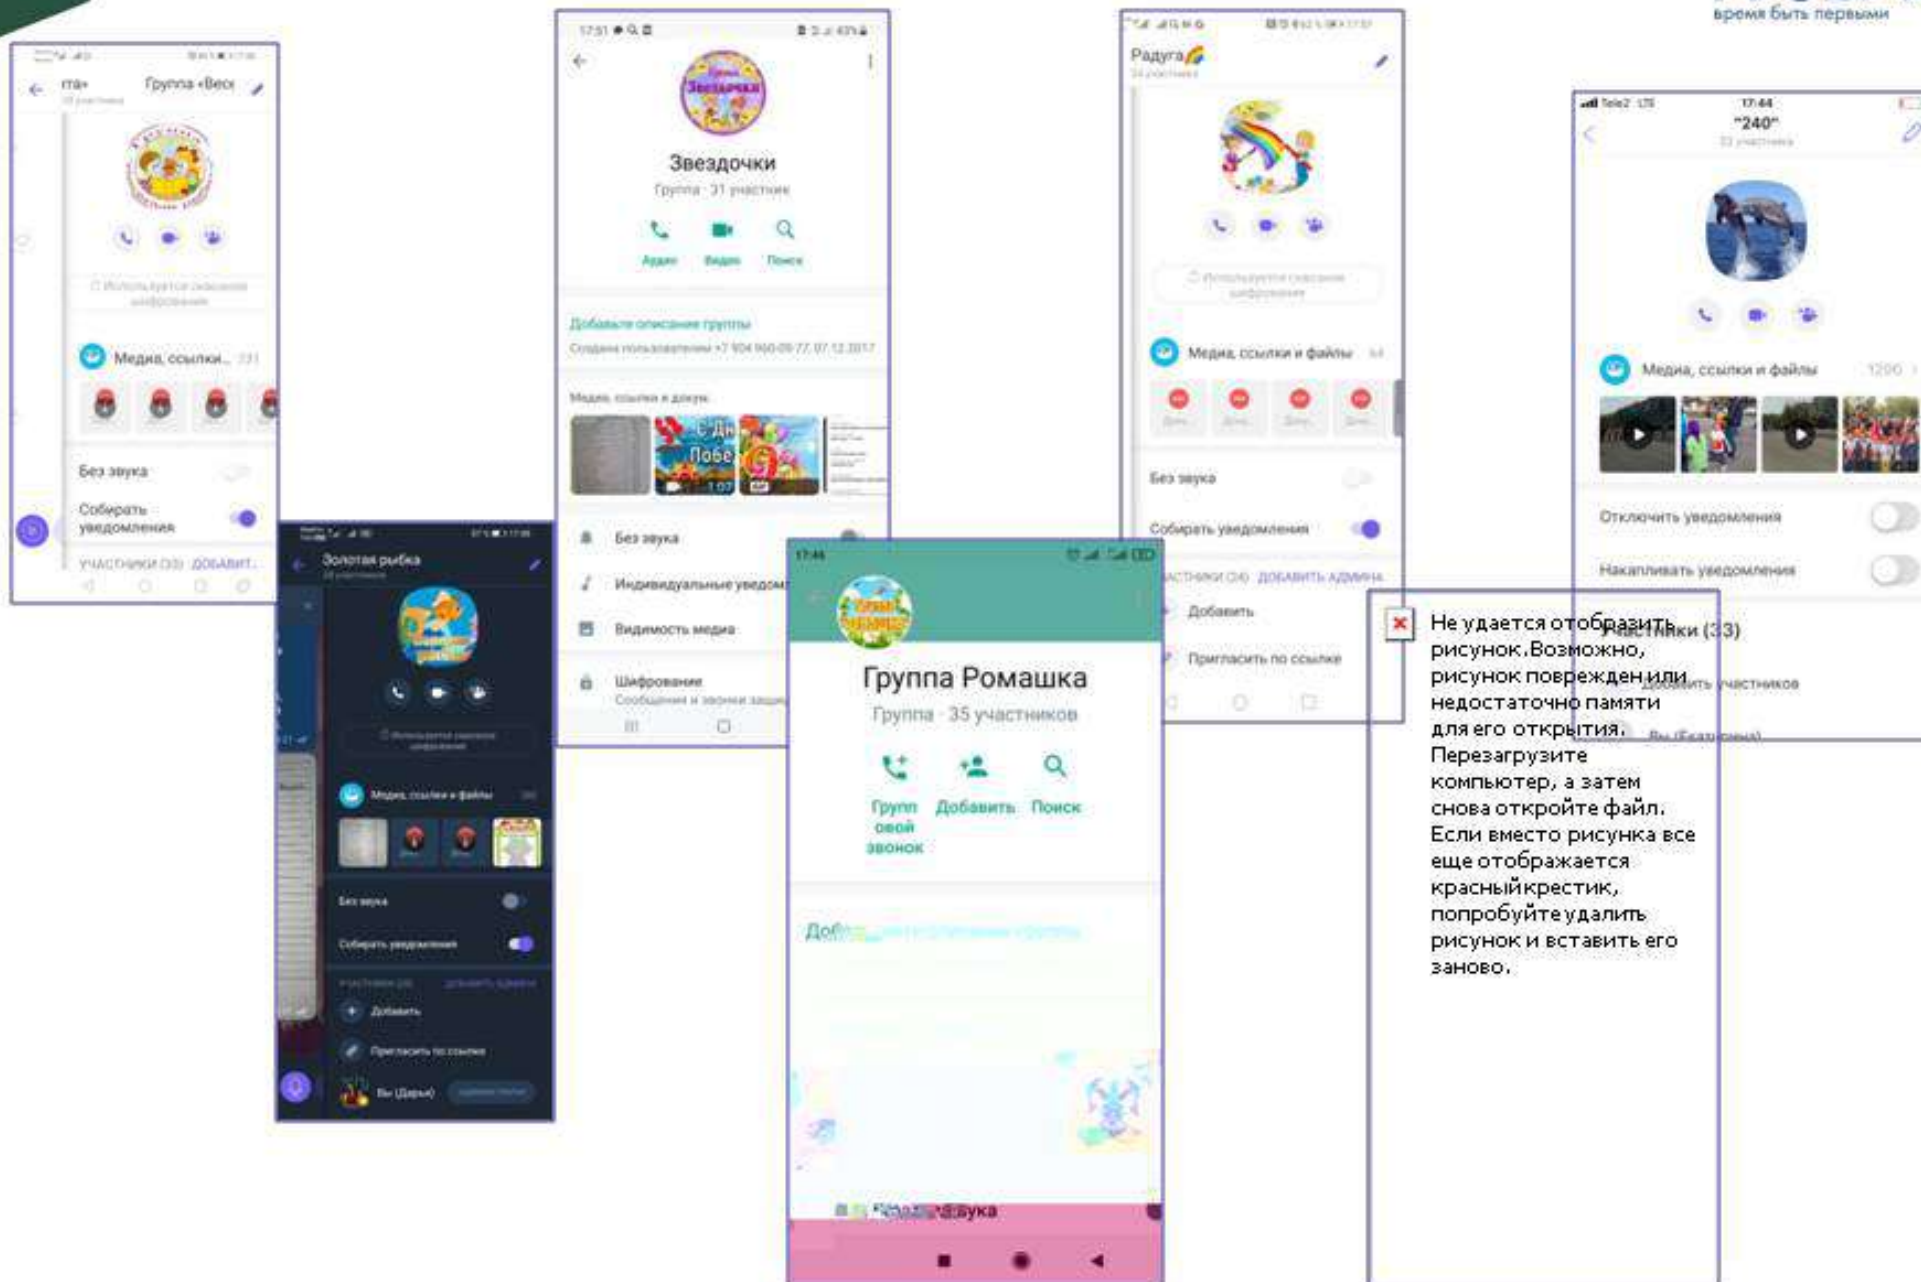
время быть первыми

тга» Группа «Весе
Медиа, ссылки...
Без звука
Собирать уведомления
УЧАСТНИКИ (33) ДОБАВИТ...

Звездочки
Группа · 31 участник
Аудио Видео Поиск
Добавьте описание группы
Медиа, ссылки и докум.
Без звука
Индивидуальные уведомл
Видимость медиа
Шифрование

Радуга
Медиа, ссылки и файлы
Без звука
Собирать уведомления
УЧАСТНИКИ (34) ДОБАВИТЬ АДМИНА
Добавить
Пригласить по ссылке

"240"
Медиа, ссылки и файлы
Отключить уведомления
Накапливать уведомления
Участники (33)
Добавить участников

Золотая рыбка
Медиа, ссылки и файлы
Без звука
Собирать уведомления
Добавить
Пригласить по ссылке
Вы (Дарья)

Группа Ромашка
Группа · 35 участников
Групповой звонок Добавить Поиск
Добав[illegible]
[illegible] звука

Не удается отобразить рисунок. Возможно, рисунок поврежден или недостаточно памяти для его открытия. Перезагрузите компьютер, а затем снова откройте файл. Если вместо рисунка все еще отображается красный крестик, попробуйте удалить рисунок и вставить его заново.